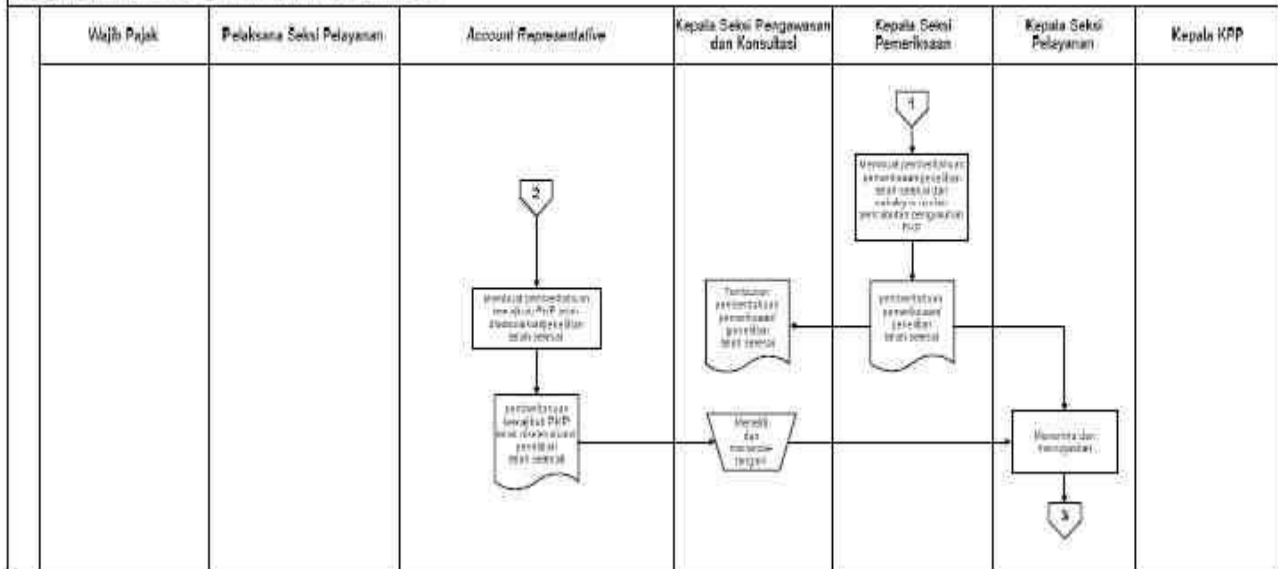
| Wajib Pajak | Pelaksana Seksi Pelayanan | Account Representative | Kepala Seksi Pengawasan dan Konsultasi | Kepala Seksi Pemeriksaan | Kepala Seksi Pelayanan | Kepala KPP |
|---|---|---|---|---|---|---|

1

Membuat pemberitahuan pemeriksaan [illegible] telah selesai dan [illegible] pencabutan pengukuhan PKP

2

Membuat pemberitahuan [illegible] PKP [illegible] telah selesai

Tembusan pemberitahuan pemeriksaan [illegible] telah selesai

pemberitahuan pemeriksaan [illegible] telah selesai

pemberitahuan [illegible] PKP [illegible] telah selesai

Meneliti dan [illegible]

Menerima dan mengagendakan

3